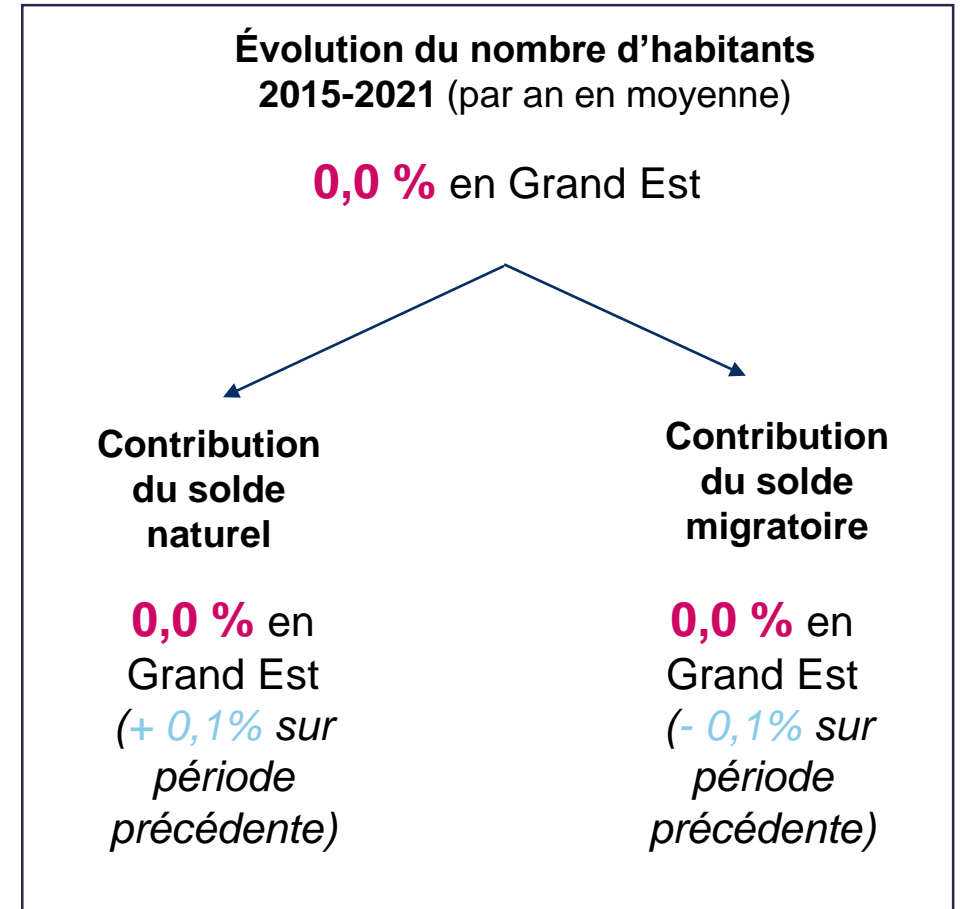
Évolution du nombre d’habitants 2015-2021 (par an en moyenne)

0,0 % en Grand Est

Contribution du solde naturel

0,0 % en Grand Est (+ 0,1% sur période précédente)

Contribution du solde migratoire

0,0 % en Grand Est (- 0,1% sur période précédente)